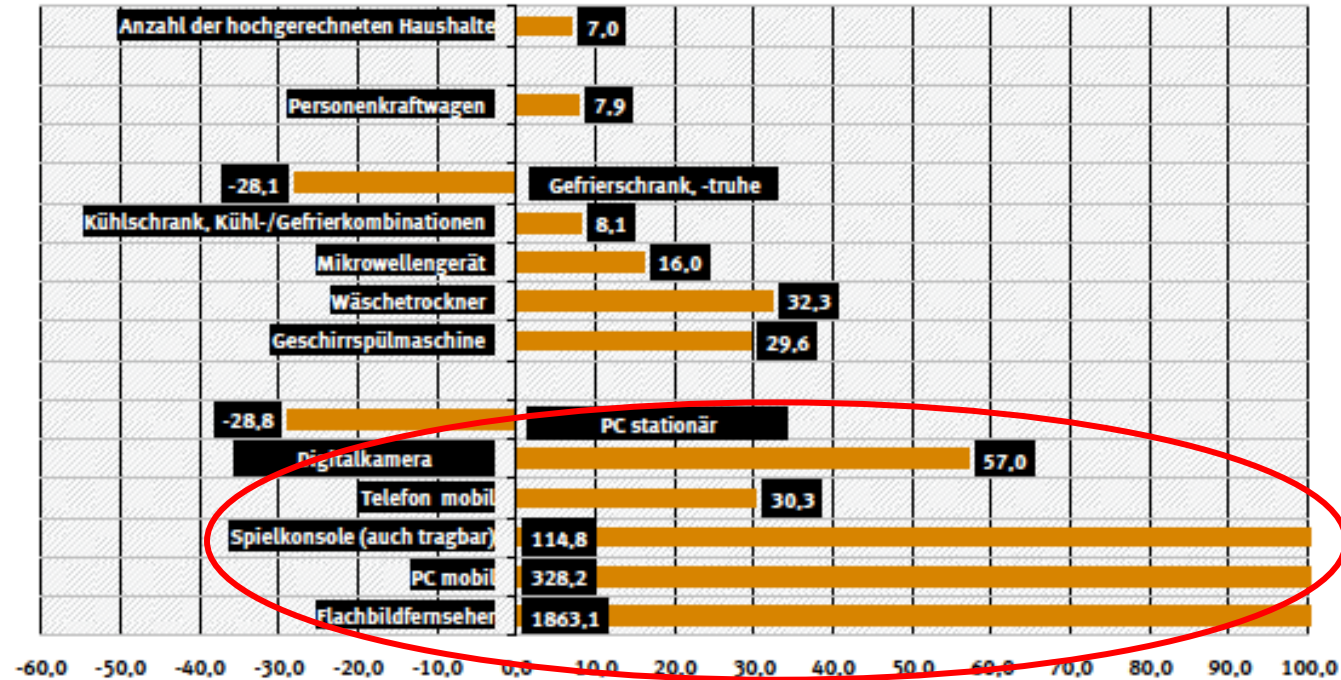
Anzahl der hochgerechneten Haushalte 7,0
Personenkraftwagen 7,9
-28,1 Gefrierschrank, -truhe
Kühlschrank, Kühl-/Gefrierkombinationen 8,1
Mikrowellengerät 16,0
Wäschetrockner 32,3
Geschirrspülmaschine 29,6
-28,8 PC stationär
Digitalkamera 57,0
Telefon mobil 30,3
Spielkonsole (auch tragbar) 114,8
PC mobil 328,2
Flachbildfernseher 1863,1

-60,0 -50,0 -40,0 -30,0 -20,0 -10,0 0,0 10,0 20,0 30,0 40,0 50,0 60,0 70,0 80,0 90,0 100,0